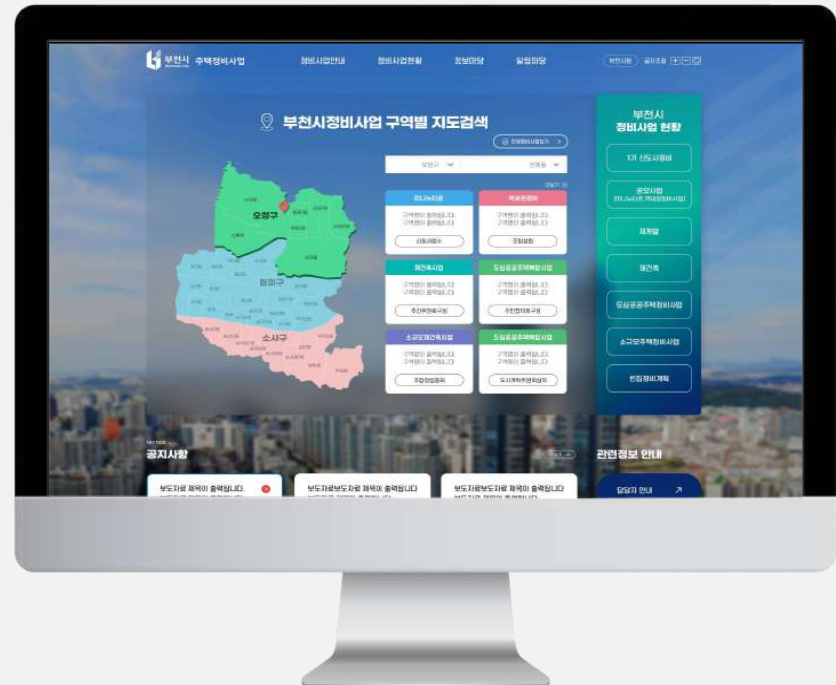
부천시 주택정비사업

정비사업안내

정비사업현황

정보마당

알림마당

부천시청

글자크기

부천시정비사업 구역별 지도검색

오정구

원미구

소사구

오정구

전체동

재개발

구역명이 출력됩니다.
구역명이 출력됩니다.

재건축사업

구역명이 출력됩니다.
구역명이 출력됩니다.

도심공공주택복합사업

구역명이 출력됩니다.
구역명이 출력됩니다.

소규모재건축사업

도심공공주택복합사업

부천시
정비사업 현황

1기 신도시정비

공모사업

재개발

재건축

도심공공주택복합사업

소규모주택정비사업

빈집정비계획

NOTICE

공지사항

보도자료 제목이 출력됩니다.

보도자료보도자료 제목이 출력됩니다

보도자료보도자료 제목이 출력됩니다

관련정보 안내

담당자 안내